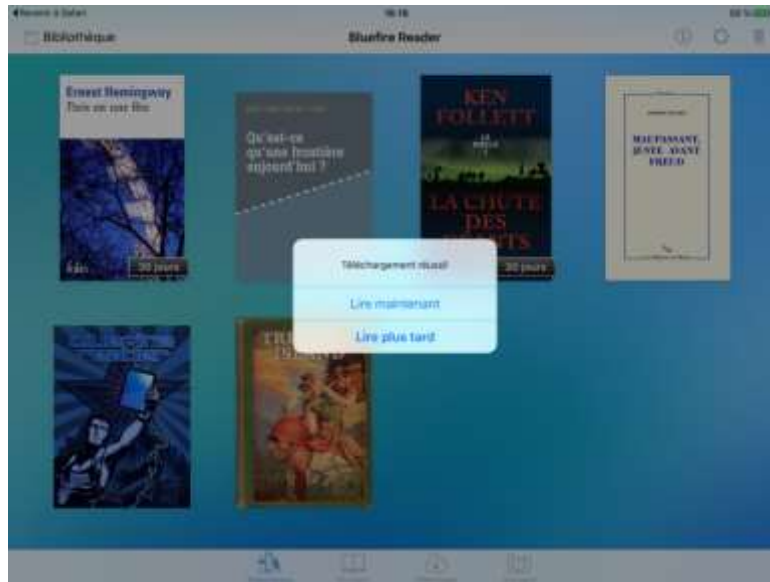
◀Revenir à Safari
16:18
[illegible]
Bibliothèque
Bluefire Reader

Ernest Hemingway
Paris est une fête
Folio
30 jours

Qu'est-ce qu'une frontière aujourd'hui ?

KEN FOLLETT
LA CHUTE DES GÉANTS
30 jours

MAUPASSANT, JUSTE AVANT FREUD

Téléchargement réussi
Lire maintenant
Lire plus tard